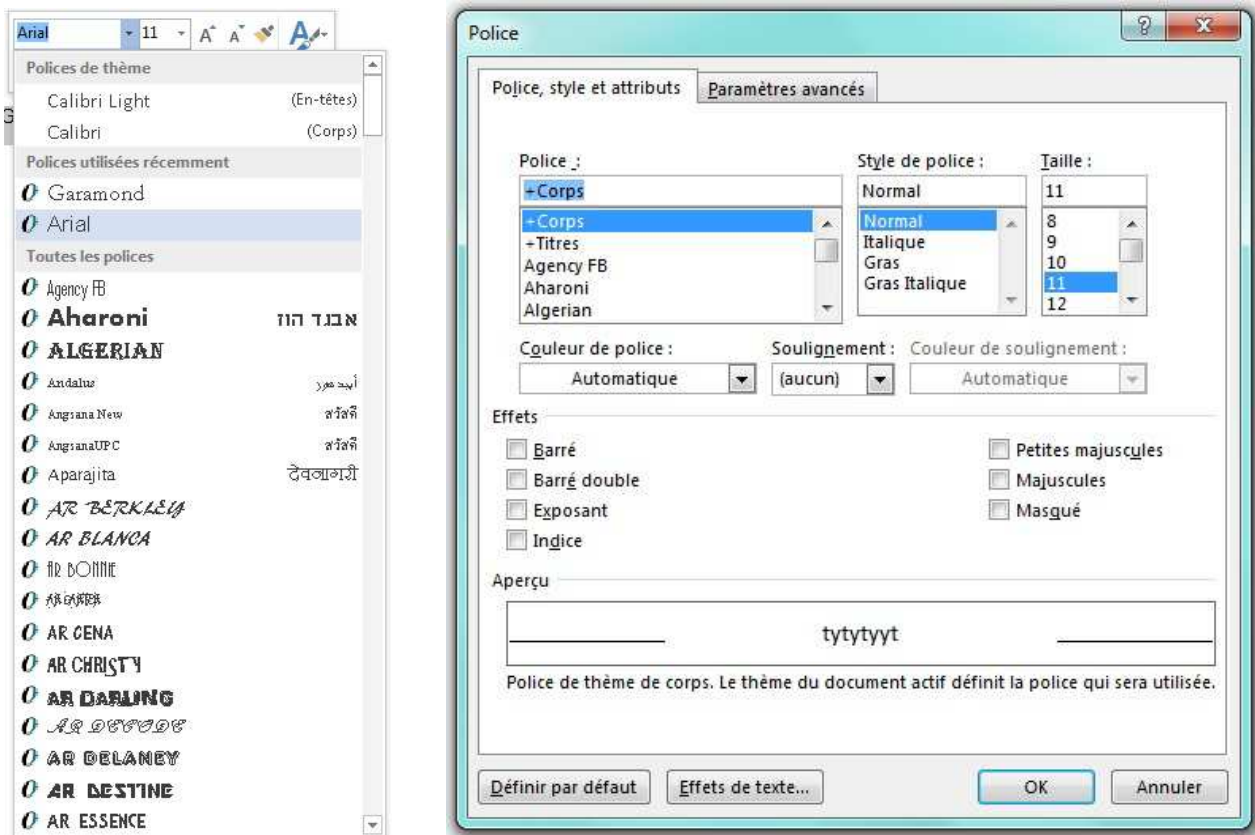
Arial 11 A A

Polices de thème
Calibri Light (En-têtes)
Calibri (Corps)
Polices utilisées récemment
Garamond
Arial
Toutes les polices
Agency FB
Aharoni אבגד הוז
ALGERIAN
Andalus أيجد هوز
Angsana New สวัสดี
AngsanaUPC สวัสดี
Aparajita देवनागरी
AR BERKLEY
AR BLANCA
AR BONNIE
AR CARTER
AR CENA
AR CHRISTY
AR DARLING
AR DECODE
AR DELANEY
AR DESTINE
AR ESSENCE

Police

Police, style et attributs | Paramètres avancés

Police :
+Corps
+Corps
+Titres
Agency FB
Aharoni
Algerian

Style de police :
Normal
Normal
Italique
Gras
Gras Italique

Taille :
11
8
9
10
11
12

Couleur de police : Automatique
Soulignement : (aucun)
Couleur de soulignement : Automatique

Effets
Barré
Barré double
Exposant
Indice
Petites majuscules
Majuscules
Masqué

Aperçu
tytytyyt

Police de thème de corps. Le thème du document actif définit la police qui sera utilisée.

Définir par défaut | Effets de texte... | OK | Annuler